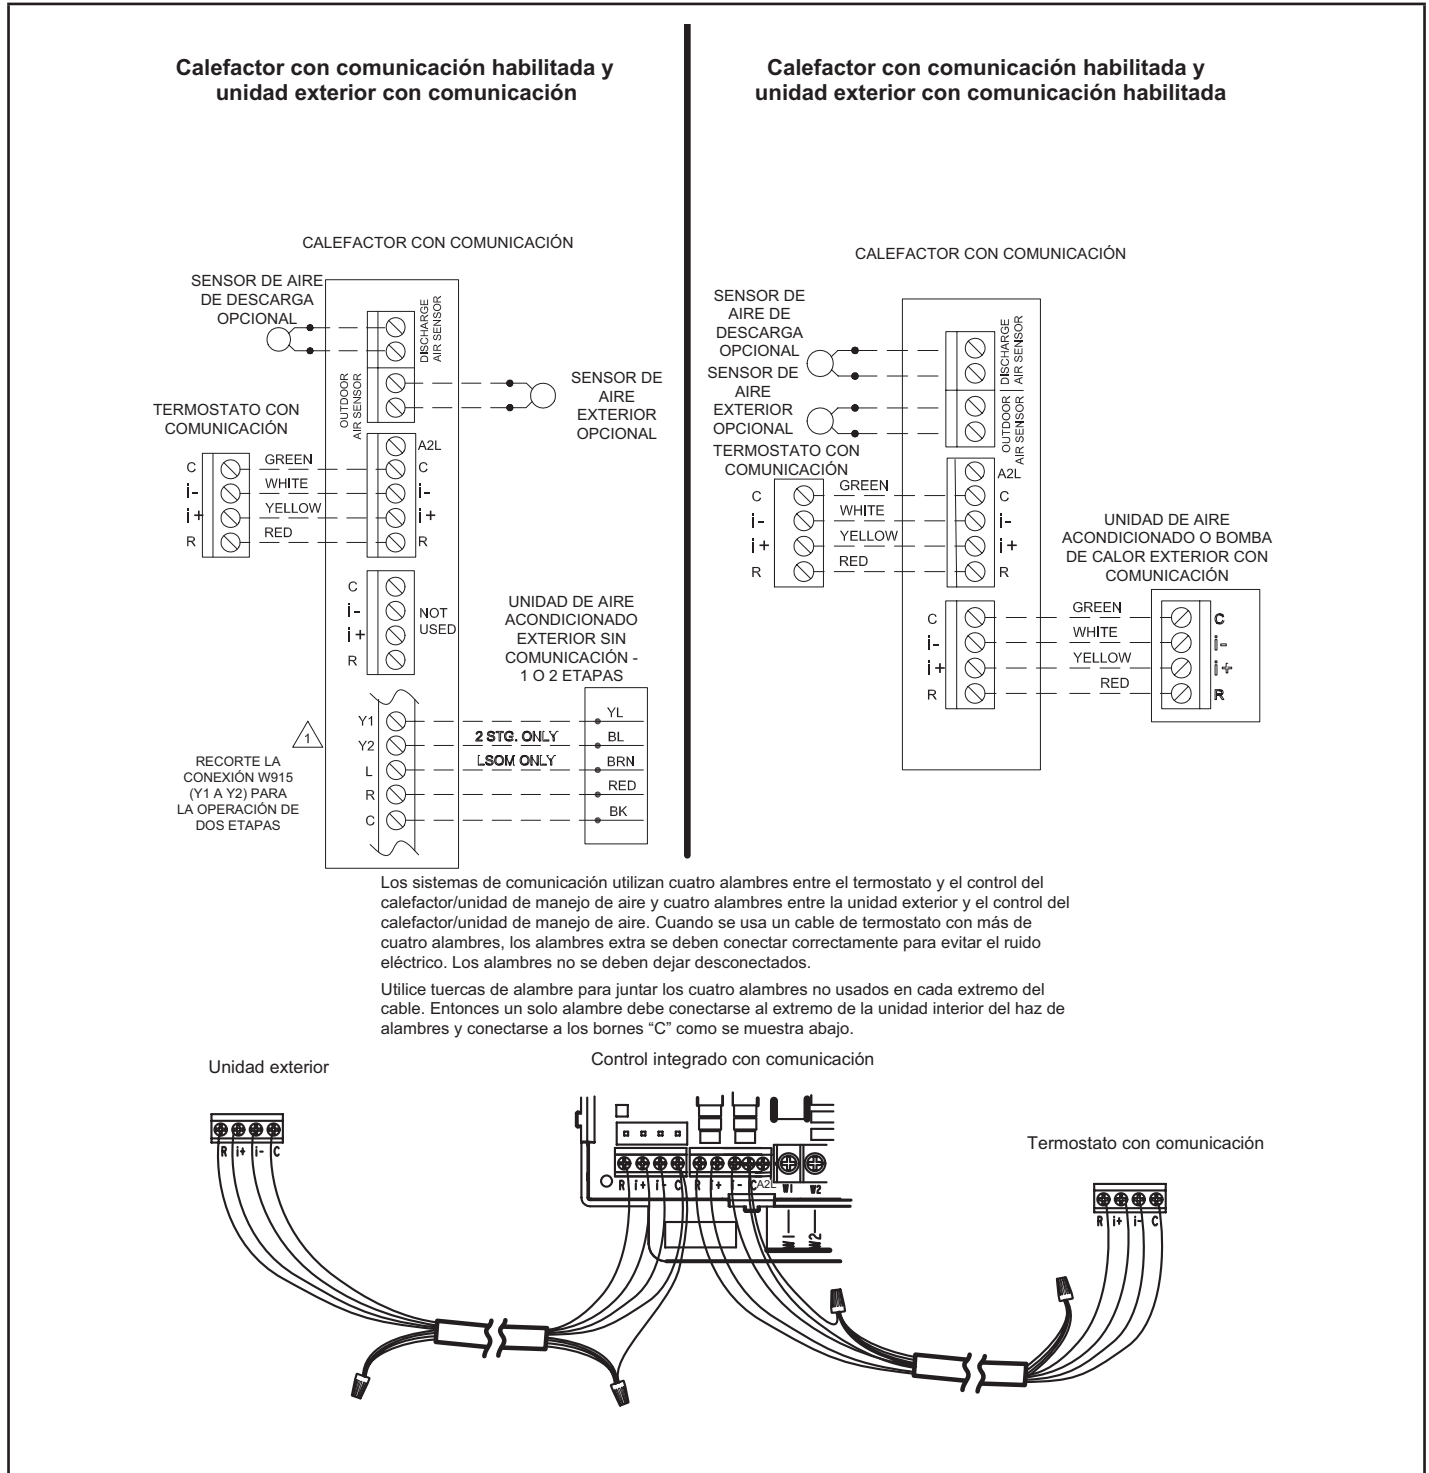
Calefactor con comunicación habilitada y unidad exterior con comunicación

Calefactor con comunicación habilitada y unidad exterior con comunicación habilitada

CALEFACTOR CON COMUNICACIÓN

SENSOR DE AIRE DE DESCARGA OPCIONAL

DISCHARGE AIR SENSOR

OUTDOOR AIR SENSOR

SENSOR DE AIRE EXTERIOR OPCIONAL

TERMOSTATO CON COMUNICACIÓN

C
i-
i+
R

GREEN
WHITE
YELLOW
RED

A2L
C
i-
i+
R

C
i-
i+
R
NOT USED

UNIDAD DE AIRE ACONDICIONADO EXTERIOR SIN COMUNICACIÓN - 1 O 2 ETAPAS

1

Y1
Y2
L
R
C

2 STG. ONLY
LSOM ONLY

YL
BL
BRN
RED
BK

RECORTE LA CONEXIÓN W915 (Y1 A Y2) PARA LA OPERACIÓN DE DOS ETAPAS

CALEFACTOR CON COMUNICACIÓN

SENSOR DE AIRE DE DESCARGA OPCIONAL

SENSOR DE AIRE EXTERIOR OPCIONAL

DISCHARGE AIR SENSOR

OUTDOOR AIR SENSOR

TERMOSTATO CON COMUNICACIÓN

C
i-
i+
R

GREEN
WHITE
YELLOW
RED

A2L
C
i-
i+
R

UNIDAD DE AIRE ACONDICIONADO O BOMBA DE CALOR EXTERIOR CON COMUNICACIÓN

C
i-
i+
R

GREEN
WHITE
YELLOW
RED

C
i-
i+
R

Los sistemas de comunicación utilizan cuatro alambres entre el termostato y el control del calefactor/unidad de manejo de aire y cuatro alambres entre la unidad exterior y el control del calefactor/unidad de manejo de aire. Cuando se usa un cable de termostato con más de cuatro alambres, los alambres extra se deben conectar correctamente para evitar el ruido eléctrico. Los alambres no se deben dejar desconectados.

Utilice tuercas de alambre para juntar los cuatro alambres no usados en cada extremo del cable. Entonces un solo alambre debe conectarse al extremo de la unidad interior del haz de alambres y conectarse a los bornes "C" como se muestra abajo.

Unidad exterior

Control integrado con comunicación

Termostato con comunicación

R i+ i- C

R i+ i- C R i+ i- C A2L W1 W2

W1 W2

R i+ i- C